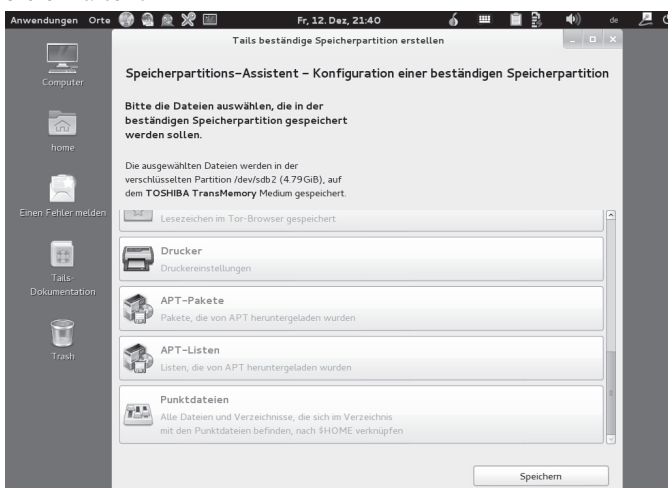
Anwendungen Orte

Fr, 12. Dez, 21:40

de

Computer

home

Einen Fehler melden

Tails-Dokumentation

Trash

Tails beständige Speicherpartition erstellen

Speicherpartitions-Assistent – Konfiguration einer beständigen Speicherpartition

Bitte die Dateien auswählen, die in der beständigen Speicherpartition gespeichert werden sollen.

Die ausgewählten Dateien werden in der verschlüsselten Partition /dev/sdb2 (4.79GiB), auf dem TOSHIBA TransMemory Medium gespeichert.

Lesezeichen im Tor-Browser gespeichert

Drucker
Druckereinstellungen

APT-Pakete
Pakete, die von APT heruntergeladen wurden

APT-Listen
Listen, die von APT heruntergeladen wurden

Punktdateien
Alle Dateien und Verzeichnisse, die sich im Verzeichnis mit den Punktdateien befinden, nach $HOME verknüpfen

Speichern